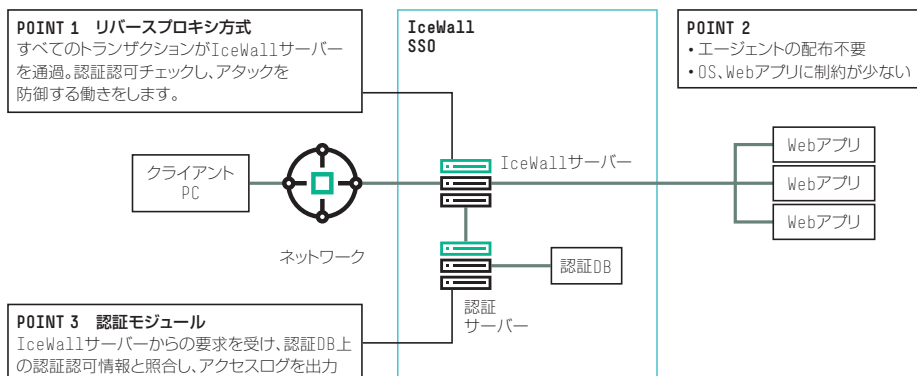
POINT 1 リバースプロキシ方式
すべてのトランザクションがIceWallサーバーを通過。認証認可チェックし、アタックを防御する働きをします。

IceWall SSO

POINT 2
• エージェントの配布不要
• OS、Webアプリに制約が少ない

クライアント PC

ネットワーク

IceWallサーバー

Webアプリ
Webアプリ
Webアプリ

認証DB

認証サーバー

POINT 3 認証モジュール
IceWallサーバーからの要求を受け、認証DB上の認証認可情報と照合し、アクセスログを出力